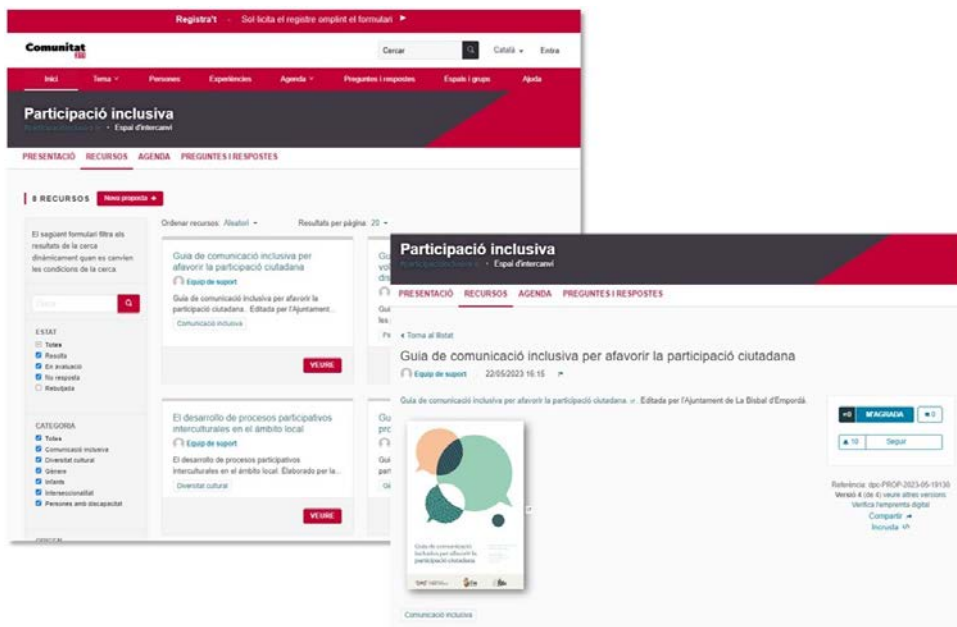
Registra't · Sol·licita el registre omplint el formulari ►

Comunitat

Cercar

Català ▾ Entra

Inici Tema ▾ Persones Experiències Agenda ▾ Preguntes i respostes Espais i grups Ajuda

Participació inclusiva

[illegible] • Espai d'intercanvi

PRESENTACIÓ RECURSOS AGENDA PREGUNTES I RESPOSTES

8 RECURSOS Nova proposta +

El següent formulari filtra els resultats de la cerca dinàmicament quan es canvien les condicions de la cerca.

Cerca

ESTAT
Totes
Resolta
En avaluació
No resposta
Rebutjada

CATEGORIA
Totes
Comunicació inclusiva
Diversitat cultural
Gènere
Infants
Interseccionalitat
Persones amb discapacitat

Ordenar recursos: Aleatori ▾

Resultats per pàgina: 20 ▾

Guia de comunicació inclusiva per afavorir la participació ciutadana

Equip de suport

Guia de comunicació inclusiva per afavorir la participació ciutadana . Editada per l'Ajuntament...

Comunicació inclusiva

VEURE

El desarrollo de procesos participativos interculturales en el ámbito local

Equip de suport

El desarrollo de procesos participativos interculturales en el ámbito local. Elaborado por la...

Diversitat cultural

VEURE

Participació inclusiva

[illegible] • Espai d'intercanvi

PRESENTACIÓ RECURSOS AGENDA PREGUNTES I RESPOSTES

◂ Torna al llistat

Guia de comunicació inclusiva per afavorir la participació ciutadana

Equip de suport 22/05/2023 15:15

Guia de comunicació inclusiva per afavorir la participació ciutadana . Editada per l'Ajuntament de La Bisbal d'Empordà.

0 M'AGRADA 0

10 Seguir

Referència: dpc-PROP-2023-05-19130
Versió 4 (de 4) veure altres versions
Verifica l'empremta digital
Compartir
Incrusta

Guia de comunicació inclusiva per afavorir la participació ciutadana

Comunicació inclusiva